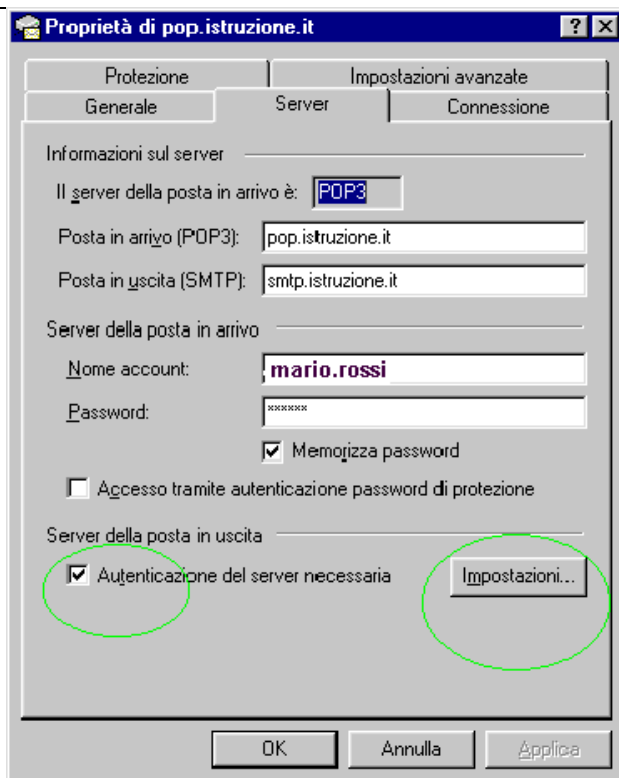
Proprietà di pop.istruzione.it

?
X

Protezione
Impostazioni avanzate
Generale
Server
Connessione

Informazioni sul server

Il server della posta in arrivo è: POP3

Posta in arrivo (POP3): pop.istruzione.it

Posta in uscita (SMTP): smtp.istruzione.it

Server della posta in arrivo

Nome account: mario.rossi

Password: ******

Memorizza password

Accesso tramite autenticazione password di protezione

Server della posta in uscita

Autenticazione del server necessaria

Impostazioni...

OK
Annulla
Applica